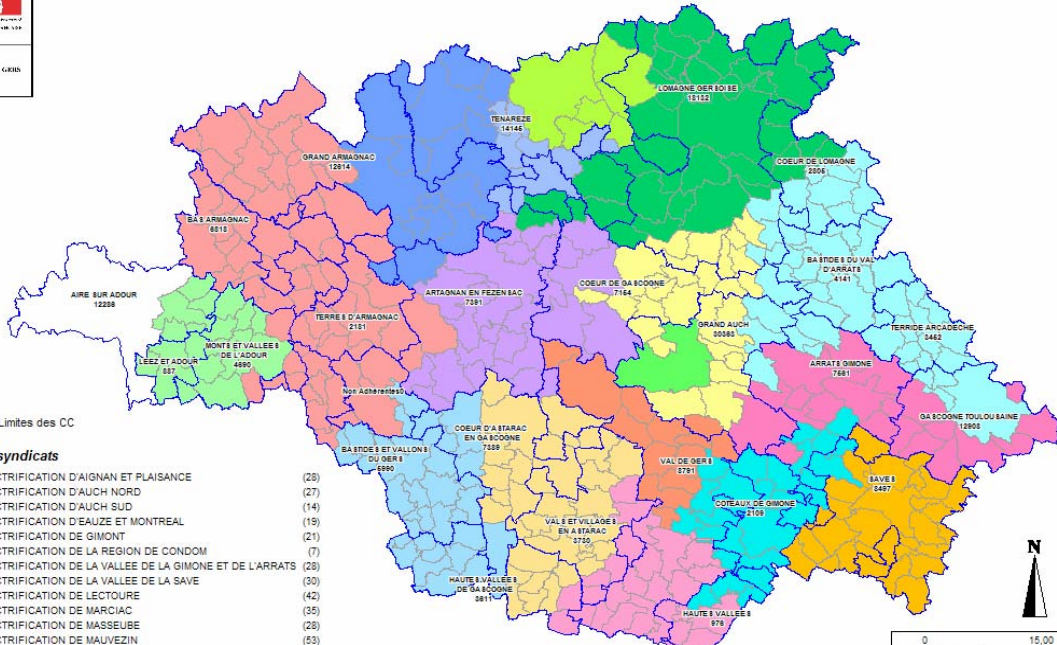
GERS

LOMAGNE GERSOISE
18132

TENAREZE
14146

GRAND ARMAGNAC
12614

COEUR DE LOMAGNE
2806

BAS ARMAGNAC
6018

BASTIDES DU VAL D'ARRATS
4141

AIRE SUR ADOUR
12288

ARTAGNAN EN FEZENSAC
7381

COEUR DE GASCOGNE
7164

TERRES D'ARMAGNAC
2181

GRAND AUCH
30080

TERRIDE ARCADECHE
3462

MONTS ET VALLEES DE L'ADOUR
4690

LEEZ ET ADOUR
887

ARRATS GIMONE
7581

Non Adherents

Limites des CC

BASTIDES ET VALLONS DU GERS
6990

COEUR D'ASTARAC EN GASCOGNE
7389

GASCOGNE TOULOUSAINE
12908

VAL DE GERS
8791

SAVES
8497

COTEAUX DE GIMONE
2109

VALS ET VILLAGES EN ASTARAC
2730

HAUTES VALLEES DE GASCOGNE
3811

HAUTES VALLEES
976

syndicats
CTRIFICATION D'AIGNAN ET PLAISANCE (28)
CTRIFICATION D'AUCH NORD (27)
CTRIFICATION D'AUCH SUD (14)
CTRIFICATION D'EAUZE ET MONTREAL (19)
CTRIFICATION DE GIMONT (21)
CTRIFICATION DE LA REGION DE CONDOM (7)
CTRIFICATION DE LA VALLEE DE LA GIMONE ET DE L'ARRATS (28)
CTRIFICATION DE LA VALLEE DE LA SAVE (30)
CTRIFICATION DE LECTOURE (42)
CTRIFICATION DE MARCIAC (35)
CTRIFICATION DE MASSEUBE (28)
CTRIFICATION DE MAUVEZIN (53)

N

0 15,00